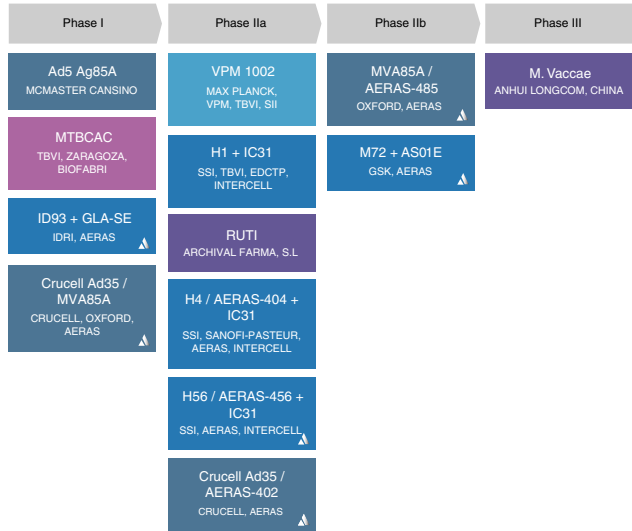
Phase I

Ad5 Ag85A
MCMASTER CANSINO

MTBCAC
TBVI, ZARAGOZA, BIOFABRI

ID93 + GLA-SE
IDRI, AERAS

Crucell Ad35 / MVA85A
CRUCELL, OXFORD, AERAS

Phase IIa

VPM 1002
MAX PLANCK, VPM, TBVI, SII

H1 + IC31
SSI, TBVI, EDCTP, INTERCELL

RUTI
ARCHIVAL FARMA, S.L

H4 / AERAS-404 + IC31
SSI, SANOFI-PASTEUR, AERAS, INTERCELL

H56 / AERAS-456 + IC31
SSI, AERAS, INTERCELL

Crucell Ad35 / AERAS-402
CRUCELL, AERAS

Phase IIb

MVA85A / AERAS-485
OXFORD, AERAS

M72 + AS01E
GSK, AERAS

Phase III

M. Vaccae
ANHUI LONGCOM, CHINA